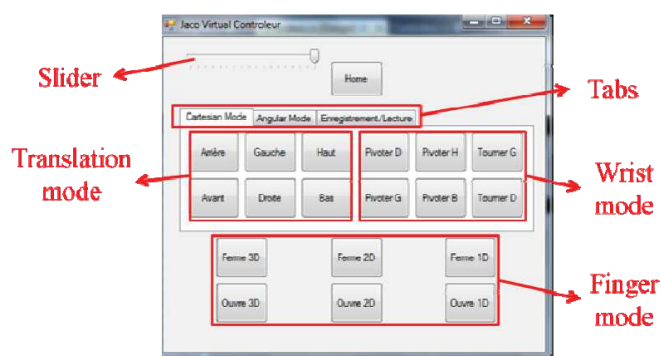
Jaco Virtual Controleur

Slider

Home

Tabs

Cartesian Mode | Angular Mode | Enregistrement/Lecture

Translation mode

Arrière | Gauche | Haut
Avant | Droite | Bas

Pivoter D | Pivoter H | Tourner G
Pivoter G | Pivoter B | Tourner D

Wrist mode

Ferme 3D | Ferme 2D | Ferme 1D
Ouvre 3D | Ouvre 2D | Ouvre 1D

Finger mode